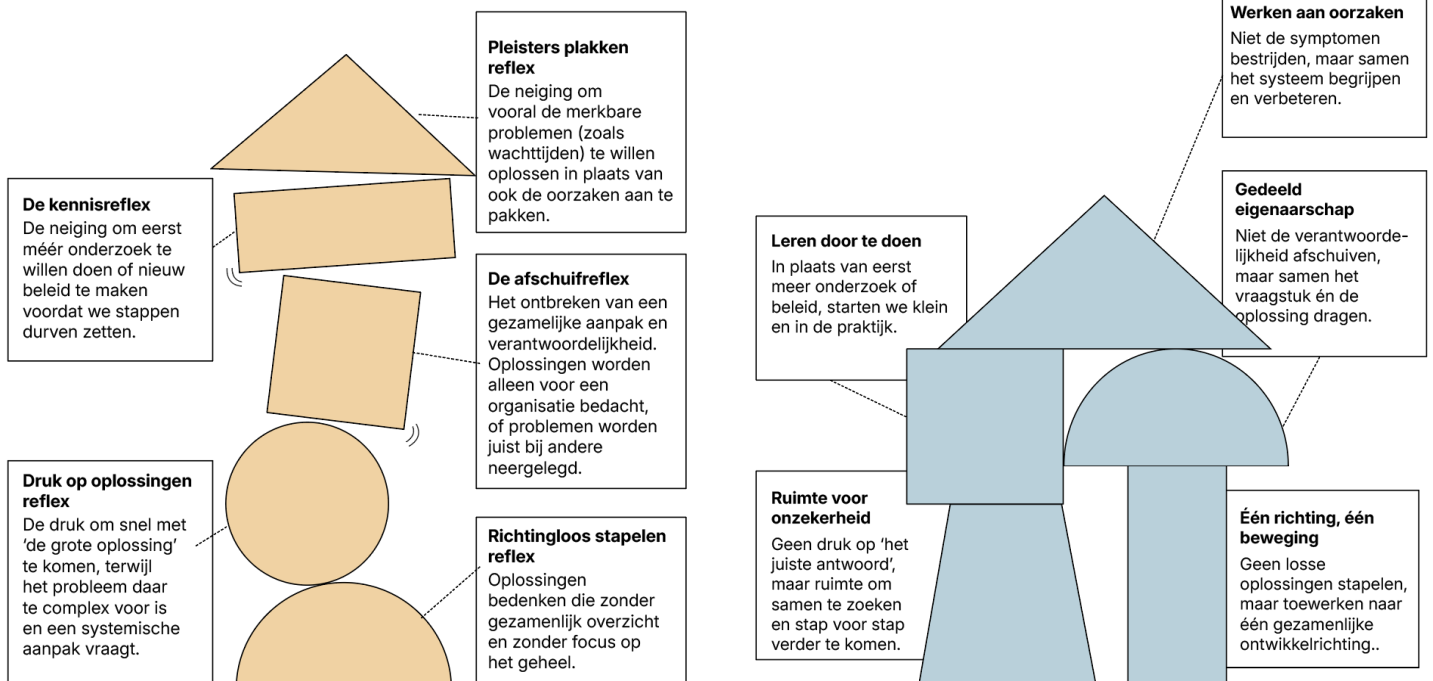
Pleisters plakken reflex
De neiging om vooral de merkbare problemen (zoals wachttijden) te willen oplossen in plaats van ook de oorzaken aan te pakken.

De kennisreflex
De neiging om eerst méér onderzoek te willen doen of nieuw beleid te maken voordat we stappen durven zetten.

De afschuifreflex
Het ontbreken van een gezamelijke aanpak en verantwoordelijkheid. Oplossingen worden alleen voor een organisatie bedacht, of problemen worden juist bij andere neergelegd.

Druk op oplossingen reflex
De druk om snel met 'de grote oplossing' te komen, terwijl het probleem daar te complex voor is en een systemische aanpak vraagt.

Richtingloos stapelen reflex
Oplossingen bedenken die zonder gezamenlijk overzicht en zonder focus op het geheel.

Werken aan oorzaken
Niet de symptomen bestrijden, maar samen het systeem begrijpen en verbeteren.

Gedeeld eigenaarschap
Niet de verantwoordelijkheid afschuiven, maar samen het vraagstuk én de oplossing dragen.

Leren door te doen
In plaats van eerst meer onderzoek of beleid, starten we klein en in de praktijk.

Ruimte voor onzekerheid
Geen druk op 'het juiste antwoord', maar ruimte om samen te zoeken en stap voor stap verder te komen.

Één richting, één beweging
Geen losse oplossingen stapelen, maar toewerken naar één gezamenlijke ontwikkelrichting..